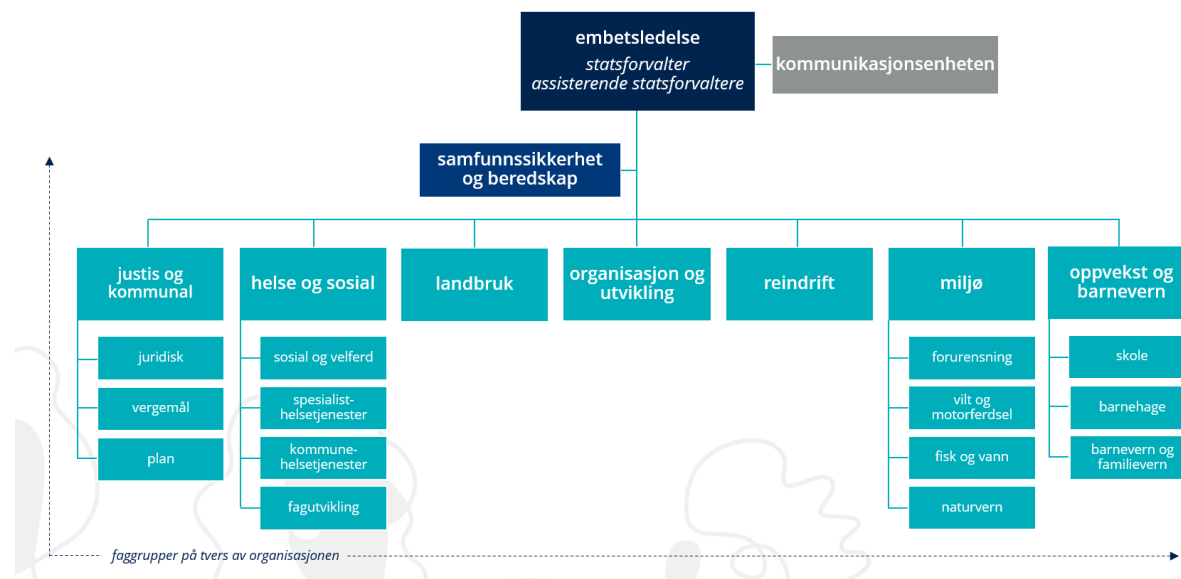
embetsledelse
statsforvalter
assisterende statsforvaltere

kommunikasjonsenheten

samfunnssikkerhet og beredskap

justis og kommunal
juridisk
vergemål
plan

helse og sosial
sosial og velferd
spesialisthelsetjenester
kommunehelsetjenester
fagutvikling

landbruk

organisasjon og utvikling

reindrift

miljø
forurensning
vilt og motorferdsel
fisk og vann
naturvern

oppvekst og barnevern
skole
barnehage
barnevern og familievern

faggrupper på tvers av organisasjonen